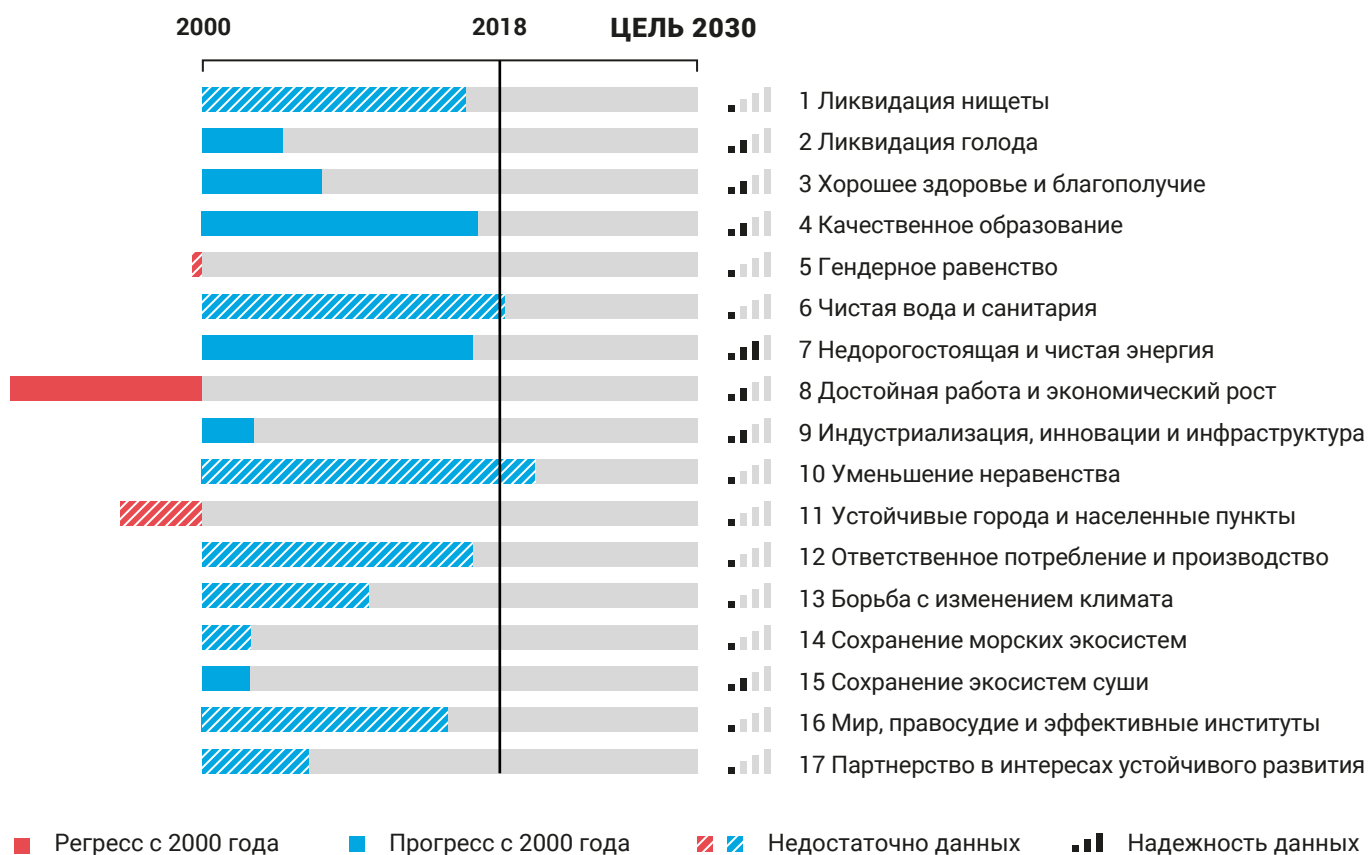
2000 2018 ЦЕЛЬ 2030

1 Ликвидация нищеты
2 Ликвидация голода
3 Хорошее здоровье и благополучие
4 Качественное образование
5 Гендерное равенство
6 Чистая вода и санитария
7 Недорогостоящая и чистая энергия
8 Достойная работа и экономический рост
9 Индустриализация, инновации и инфраструктура
10 Уменьшение неравенства
11 Устойчивые города и населенные пункты
12 Ответственное потребление и производство
13 Борьба с изменением климата
14 Сохранение морских экосистем
15 Сохранение экосистем суши
16 Мир, правосудие и эффективные институты
17 Партнерство в интересах устойчивого развития

Регресс с 2000 года Прогресс с 2000 года Недостаточно данных Надежность данных